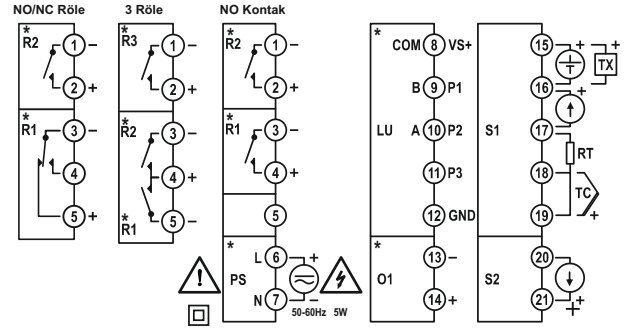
NO/NC Röle

*
R2
1 –
2 +

*
R1
3 –
4
5 +

3 Röle

*
R3
1 –
2 +

*
R2
3 –
4 +

*
R1
5 –

NO Kontak

*
R2
1 –
2 +

*
R1
3 –
4 +

5

*
PS
L 6 +
N 7 –
50-60Hz 5W

*
LU
COM 8 VS+
B 9 P1
A 10 P2
11 P3
12 GND

*
O1
13 –
14 +

S1
15 +
TX
16 +
17
RT
18
TC
19 +

S2
20
21 +